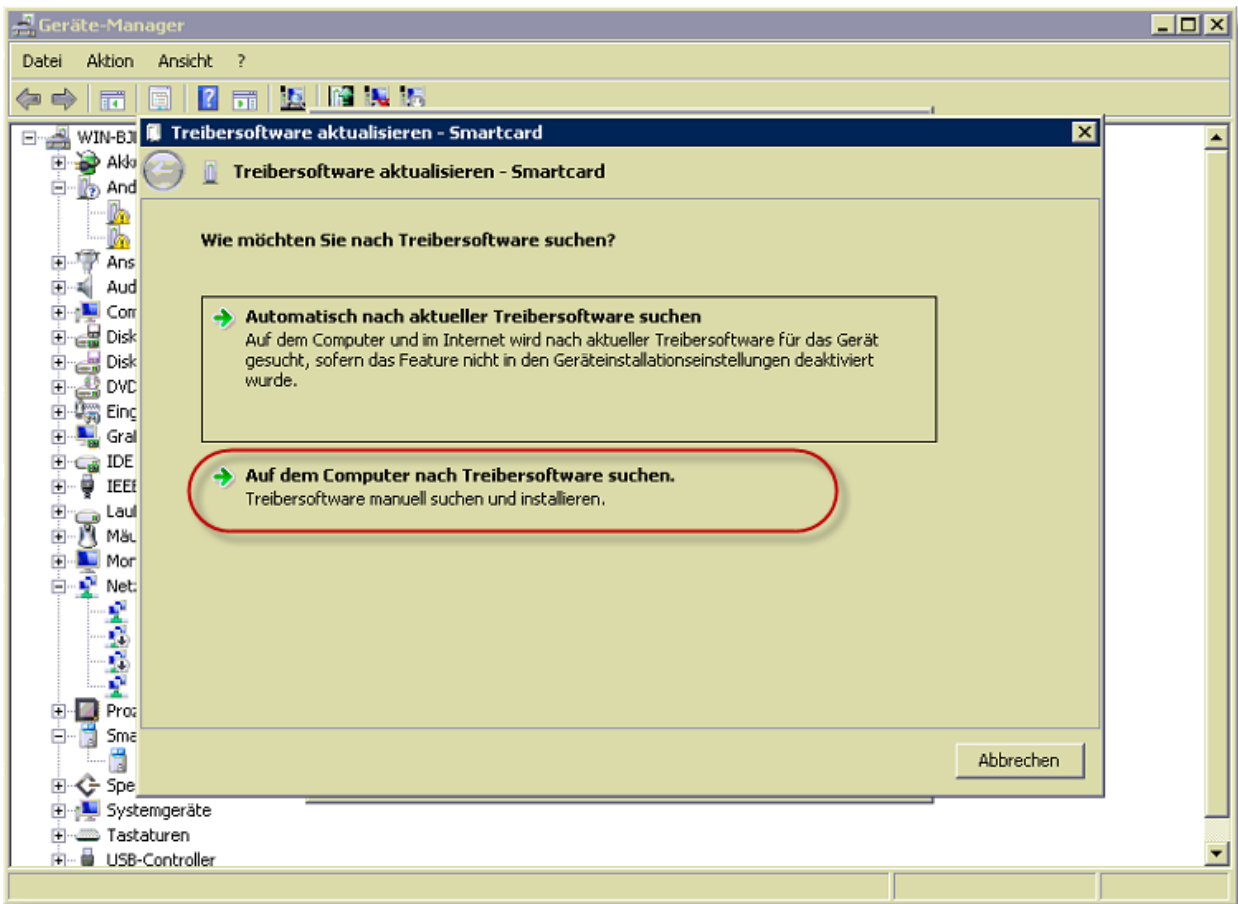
Geräte-Manager

Datei Aktion Ansicht ?

WIN-BJ
Akk
And
Ans
Aud
Com
Disk
Disk
DVD
Einc
Gral
IDE
IEEE
Lauf
Mäu
Mon
Netz
Proz
Sma
Spe
Systemgeräte
Tastaturen
USB-Controller

Treibersoftware aktualisieren - Smartcard

Treibersoftware aktualisieren - Smartcard

Wie möchten Sie nach Treibersoftware suchen?

Automatisch nach aktueller Treibersoftware suchen
Auf dem Computer und im Internet wird nach aktueller Treibersoftware für das Gerät gesucht, sofern das Feature nicht in den Geräteinstallationseinstellungen deaktiviert wurde.

Auf dem Computer nach Treibersoftware suchen.
Treibersoftware manuell suchen und installieren.

Abbrechen